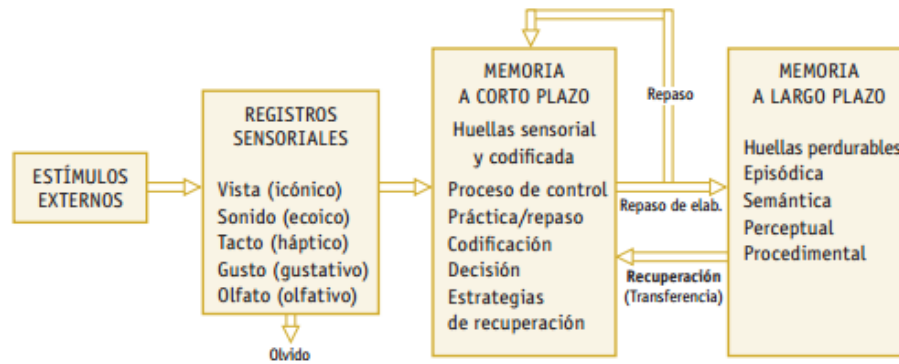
ESTÍMULOS EXTERNOS

REGISTROS SENSORIALES

Vista (icónico)
Sonido (ecoico)
Tacto (háptico)
Gusto (gustativo)
Olfato (olfativo)

Olvido

MEMORIA A CORTO PLAZO

Huellas sensorial y codificada

Proceso de control
Práctica/repaso
Codificación
Decisión
Estrategias de recuperación

Repaso

Repaso de elab.

Recuperación (Transferencia)

MEMORIA A LARGO PLAZO

Huellas perdurables
Episódica
Semántica
Perceptual
Procedimental